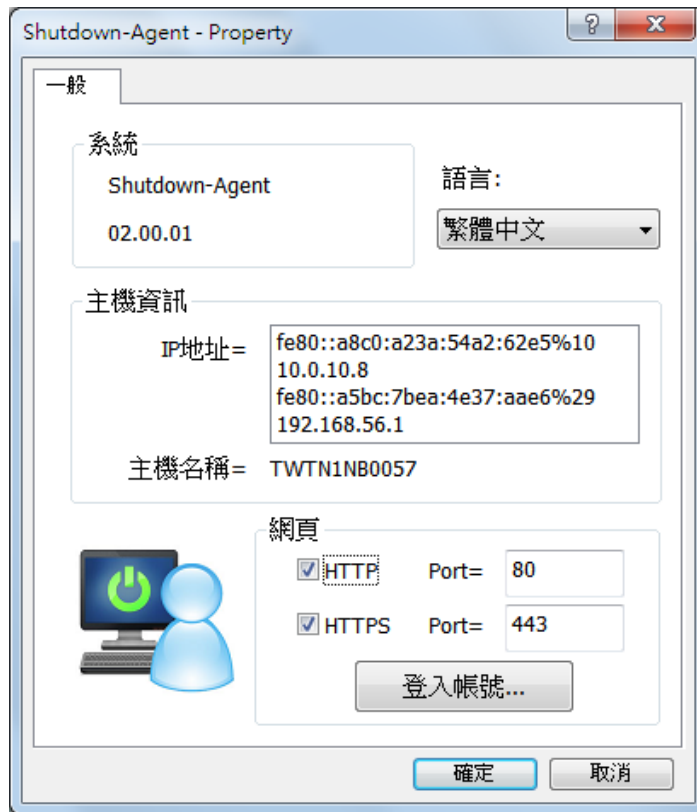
Shutdown-Agent - Property

?

X

一般

系統

Shutdown-Agent

02.00.01

語言:

繁體中文

主機資訊

IP地址=

fe80::a8c0:a23a:54a2:62e5%10
10.0.10.8
fe80::a5bc:7bea:4e37:aae6%29
192.168.56.1

主機名稱=

TWTN1NB0057

網頁

HTTP

Port=

80

HTTPS

Port=

443

登入帳號...

確定

取消